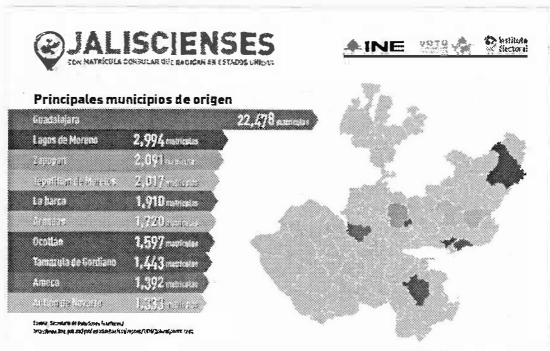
JALISCIENSES
CON MATRÍCULA CONSULAR QUE RADICAN EN ESTADOS UNIDOS

INE VOTO Instituto Electoral

Principales municipios de origen

| | |
|---|---|
| Guadalajara | 22,478 matrículas |
| Lagos de Moreno | 2,994 matrículas |
| Zapopan | 2,091 matrículas |
| Tepatitlán de Morelos | 2,017 matrículas |
| La Barca | 1,910 matrículas |
| Arandas | 1,720 matrículas |
| Ocotlán | 1,597 matrículas |
| Tamazula de Gordiano | 1,443 matrículas |
| Ameca | 1,392 matrículas |
| Autlán de Navarro | 1,353 matrículas |

Fuente: Secretaría de Relaciones Exteriores
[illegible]